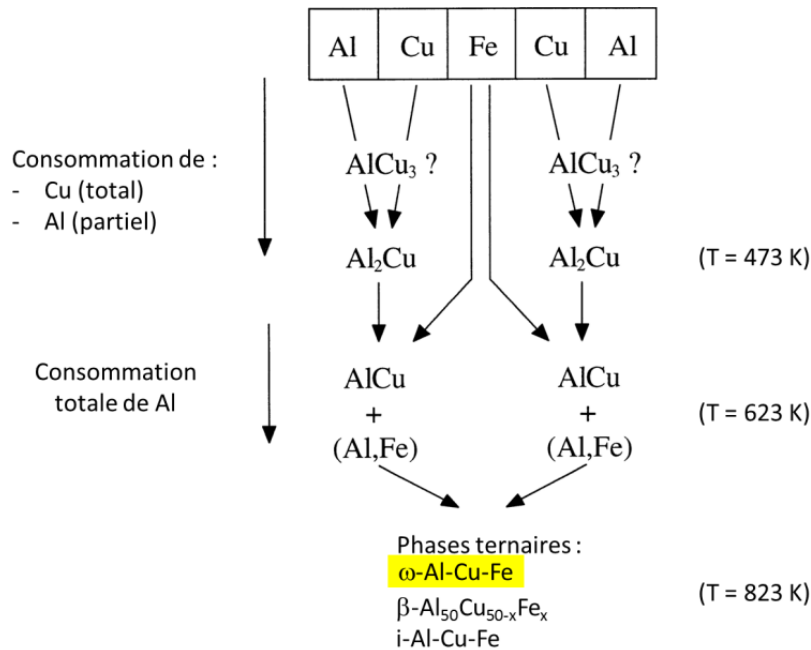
| Al | Cu | Fe | Cu | Al |
|---|---|---|---|---|

Consommation de :
- Cu (total)
- Al (partiel)

$AlCu_3$ ?

$AlCu_3$ ?

$Al_2Cu$

$Al_2Cu$

(T = 473 K)

Consommation totale de Al

AlCu + (Al,Fe)

AlCu + (Al,Fe)

(T = 623 K)

Phases ternaires :
ω-Al-Cu-Fe
β-$Al_{50}Cu_{50-x}Fe_x$
i-Al-Cu-Fe

(T = 823 K)